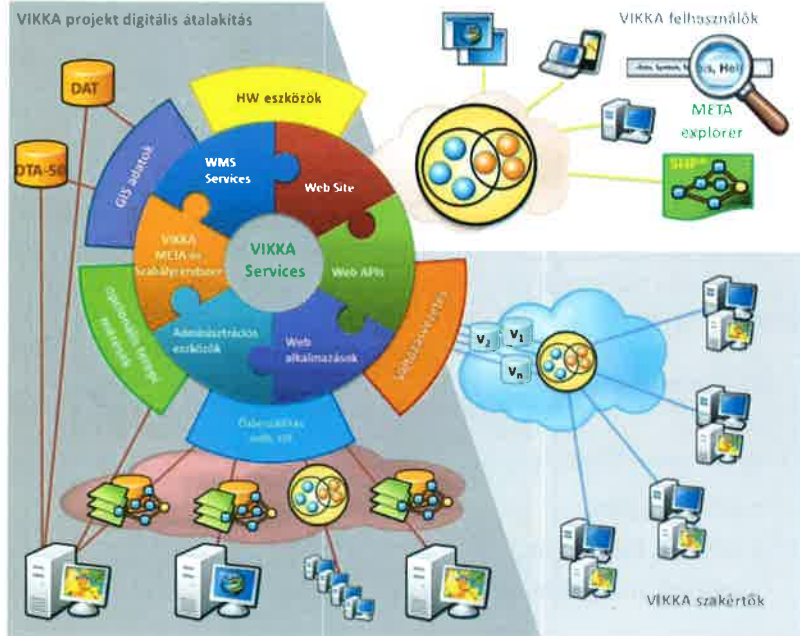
VIKKA projekt digitális átalakítás

DAT

DTA-50

HW eszközök

GIS adatok

WMS Services

Web Site

VIKKA META és Szabályrendszer

VIKKA Services

Web APIs

operatív térképi felületek

Adminisztrációs eszközök

Web alkalmazások

Változáskezelés

Összesítés, web, stb

VIKKA felhasználók

META explorer

SHP

$V_2$ $V_1$ $V_n$

VIKKA szakértők